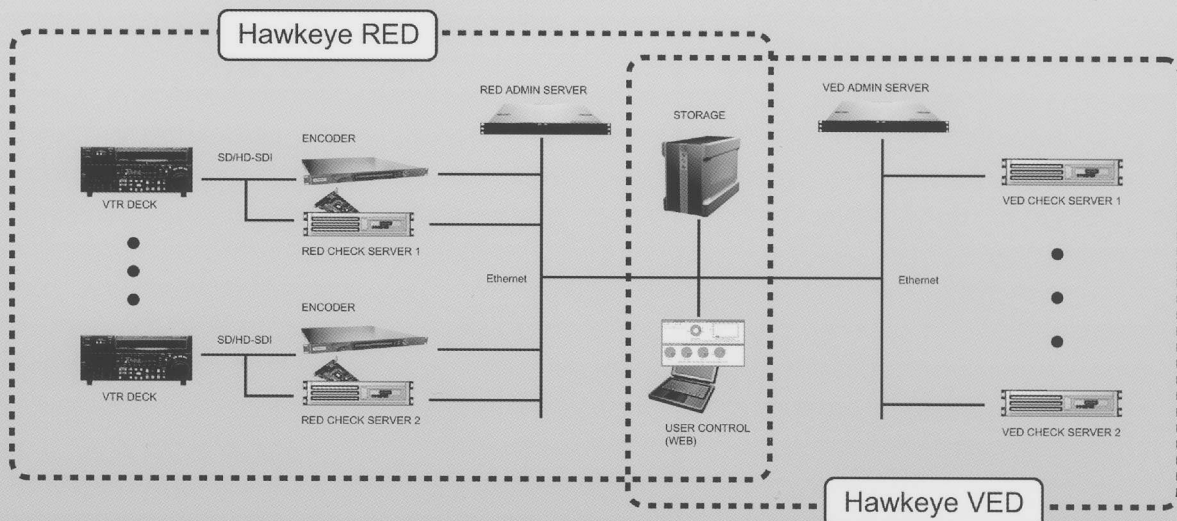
Hawkeye RED

RED ADMIN SERVER

STORAGE

VED ADMIN SERVER

ENCODER

SD/HD-SDI

VTR DECK

RED CHECK SERVER 1

VED CHECK SERVER 1

Ethernet

Ethernet

ENCODER

SD/HD-SDI

VTR DECK

RED CHECK SERVER 2

USER CONTROL (WEB)

VED CHECK SERVER 2

Hawkeye VED